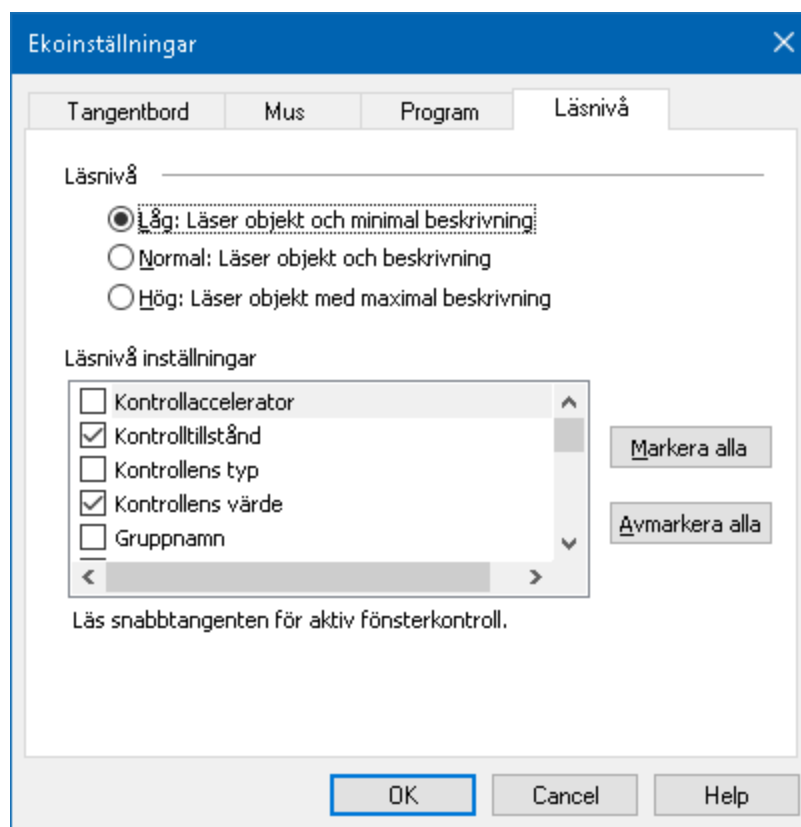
Ekoinställningar

Tangentbord | Mus | Program | Läsnivå

Läsnivå

Låg: Läser objekt och minimal beskrivning
Normal: Läser objekt och beskrivning
Hög: Läser objekt med maximal beskrivning

Läsnivå inställningar

Kontrollaccelerator
Kontrolltillstånd
Kontrollens typ
Kontrollens värde
Gruppnamn

Markera alla

Avmarkera alla

Läs snabbtangenten för aktiv fönsterkontroll.

OK | Cancel | Help